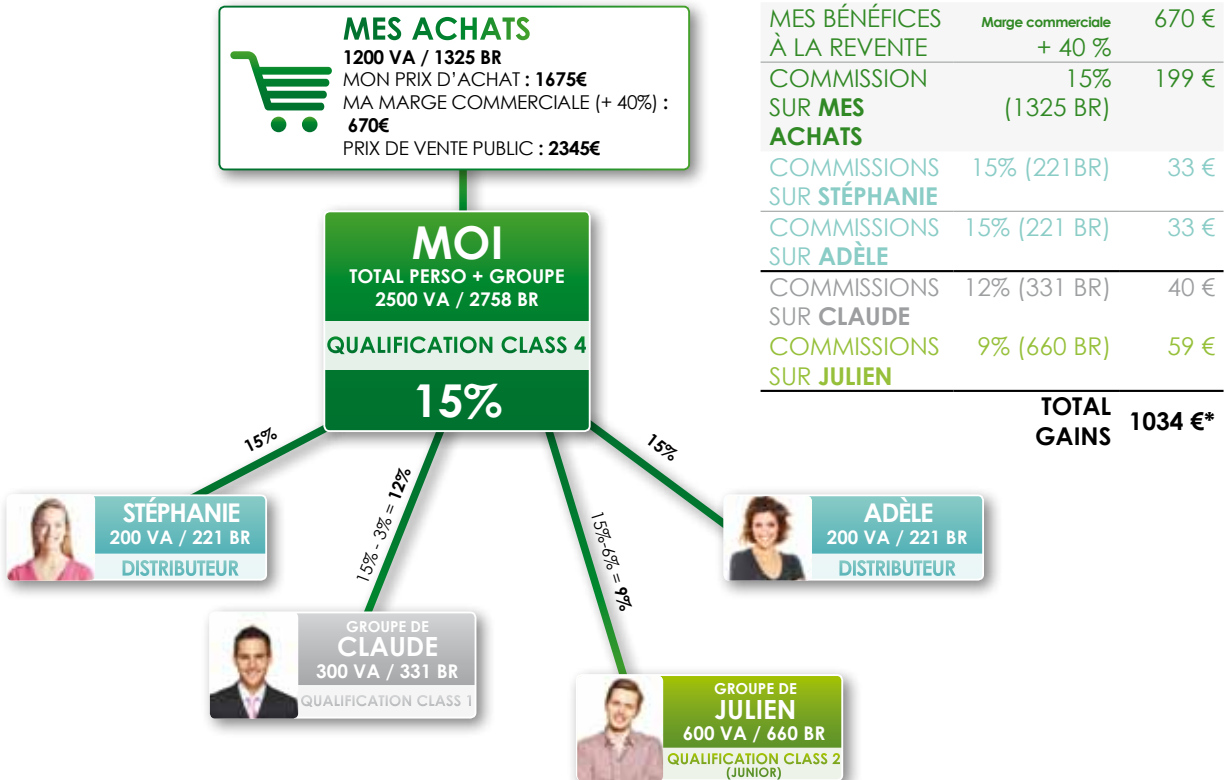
MES ACHATS
1200 VA / 1325 BR
MON PRIX D'ACHAT : 1675€
MA MARGE COMMERCIALE (+ 40%) : 670€
PRIX DE VENTE PUBLIC : 2345€

MOI
TOTAL PERSO + GROUPE
2500 VA / 2758 BR
QUALIFICATION CLASS 4
15%

15%
15% - 3% = 12%
15%-6% = 9%
15%

STÉPHANIE
200 VA / 221 BR
DISTRIBUTEUR

ADÈLE
200 VA / 221 BR
DISTRIBUTEUR

GROUPE DE
CLAUDE
300 VA / 331 BR
QUALIFICATION CLASS 1

GROUPE DE
JULIEN
600 VA / 660 BR
QUALIFICATION CLASS 2
(JUNIOR)

| | | |
|---|---|---|
| MES BÉNÉFICES À LA REVENTE | Marge commerciale + 40 % | 670 € |
| COMMISSION SUR MES ACHATS | 15% (1325 BR) | 199 € |
| COMMISSIONS SUR STÉPHANIE | 15% (221BR) | 33 € |
| COMMISSIONS SUR ADÈLE | 15% (221 BR) | 33 € |
| COMMISSIONS SUR CLAUDE | 12% (331 BR) | 40 € |
| COMMISSIONS SUR JULIEN | 9% (660 BR) | 59 € |
| | TOTAL GAINS | 1034 €* |